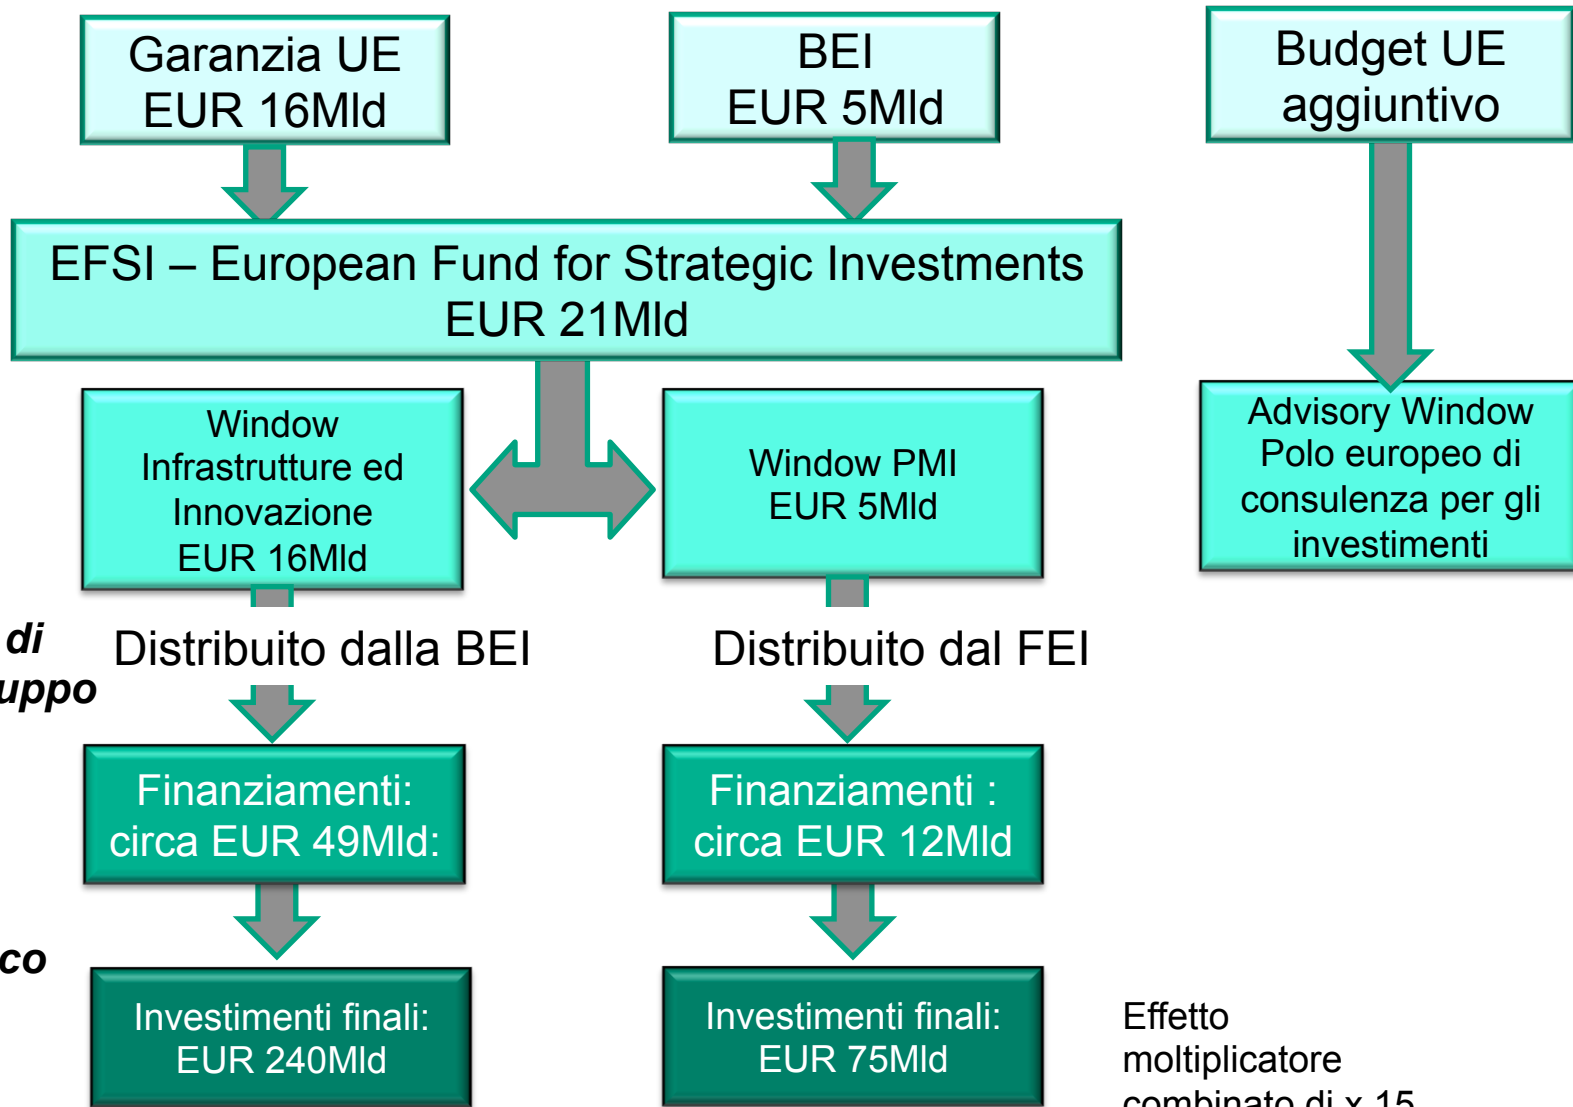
Garanzia UE
EUR 16Mld

BEI
EUR 5Mld

Budget UE
aggiuntivo

EFSI – European Fund for Strategic Investments
EUR 21Mld

Window
Infrastrutture ed
Innovazione
EUR 16Mld

Window PMI
EUR 5Mld

Advisory Window
Polo europeo di
consulenza per gli
investimenti

di
uppo

Distribuito dalla BEI

Distribuito dal FEI

Finanziamenti:
circa EUR 49Mld:

Finanziamenti :
circa EUR 12Mld

co

Investimenti finali:
EUR 240Mld

Investimenti finali:
EUR 75Mld

Effetto
moltiplicatore
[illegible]